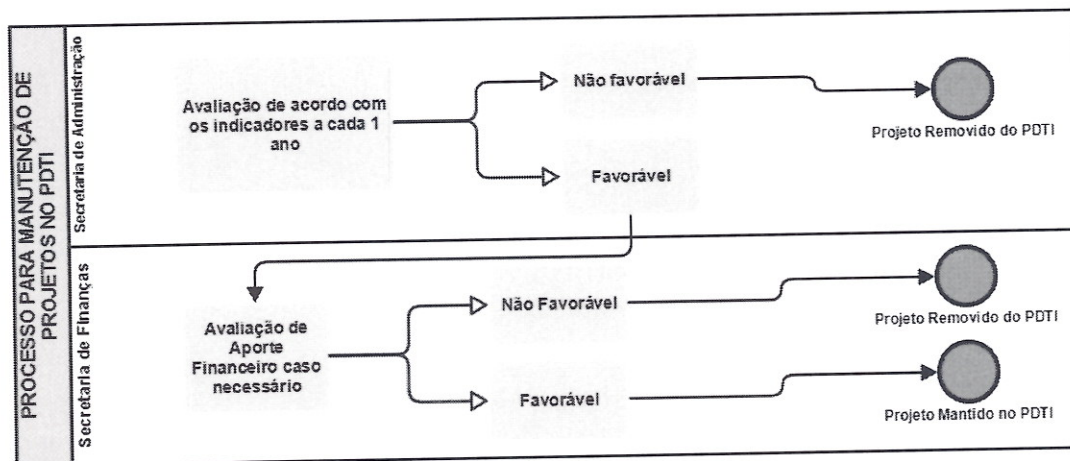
PROCESSO PARA MANUTENÇÃO DE PROJETOS NO PDTI

Secretaria de Administração

Avaliação de acordo com os indicadores a cada 1 ano

Não favorável

Projeto Removido do PDTI

Favorável

Secretaria de Finanças

Avaliação de Aporte Financeiro caso necessário

Não Favorável

Projeto Removido do PDTI

Favorável

Projeto Mantido no PDTI